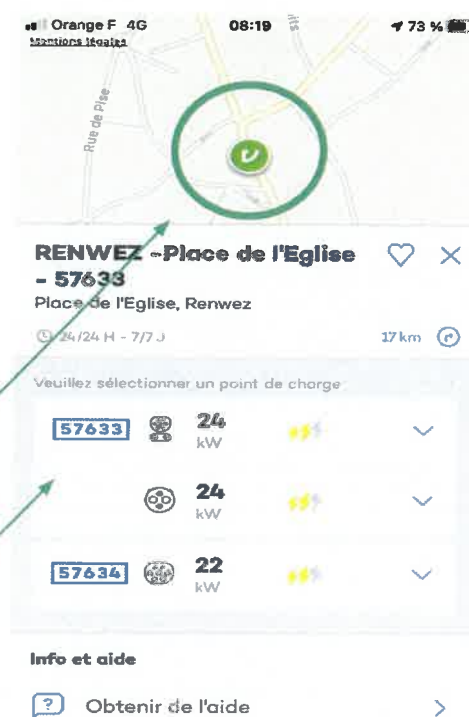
Orange F 4G 08:19 73 %
Mentions légales

Rue de Pise

RENWEZ -Place de l'Eglise - 57633
Place de l'Eglise, Renwez
24/24 H - 7/7 J
17 km

Veuillez sélectionner un point de charge

57633 24 kW

24 kW

57634 22 kW

Info et aide

Obtenir de l'aide